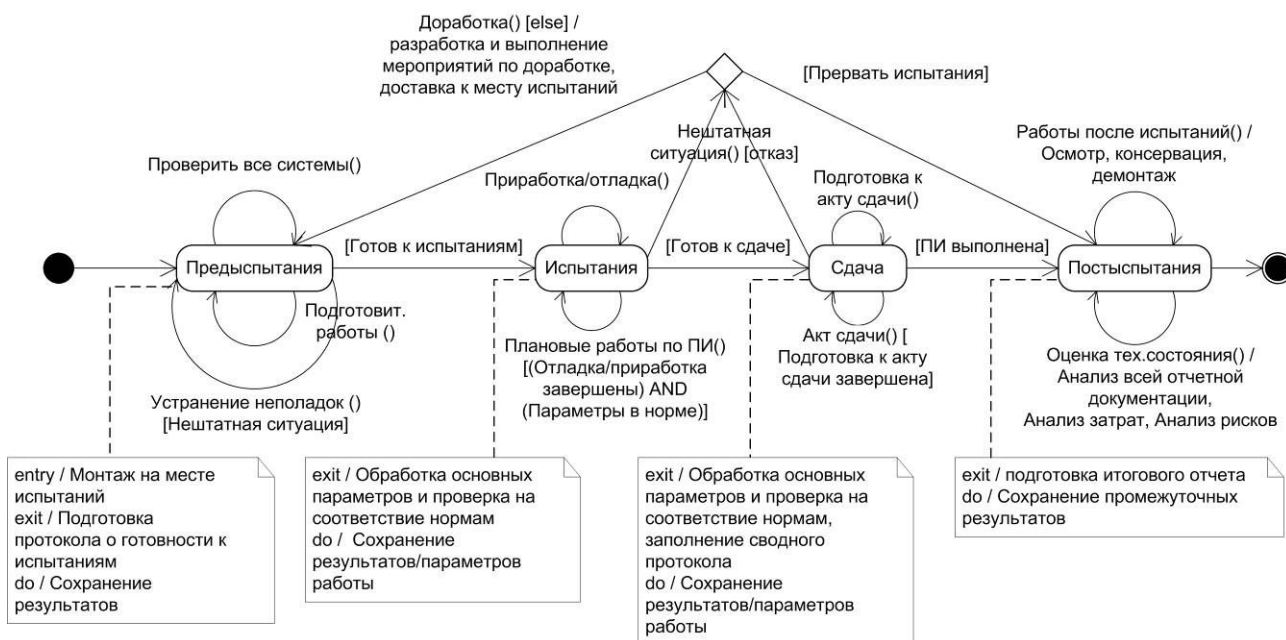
Доработка() [else] /
разработка и выполнение
мероприятий по доработке,
доставка к месту испытаний

[Прервать испытания]

Нештатная
ситуация() [отказ]

Работы после испытаний() /
Осмотр, консервация,
демонтаж

Проверить все системы()

Приработка/отладка()

Подготовка к
акту сдачи()

[Готов к испытаниям]

[Готов к сдаче]

[ПИ выполнена]

Предыспытания

Испытания

Сдача

Постыспытания

Подготовит.
работы ()

Плановые работы по ПИ()
[(Отладка/приработка
завершены) AND
(Параметры в норме)]

Акт сдачи() [
Подготовка к акту
сдачи завершена]

Оценка тех.состояния() /
Анализ всей отчетной
документации,
Анализ затрат, Анализ рисков

Устранение неполадок ()
[Нештатная ситуация]

entry / Монтаж на месте испытаний
exit / Подготовка протокола о готовности к испытаниям
do / Сохранение результатов

exit / Обработка основных параметров и проверка на соответствие нормам
do / Сохранение результатов/параметров работы

exit / Обработка основных параметров и проверка на соответствие нормам, заполнение сводного протокола
do / Сохранение результатов/параметров работы

exit / подготовка итогового отчета
do / Сохранение промежуточных результатов